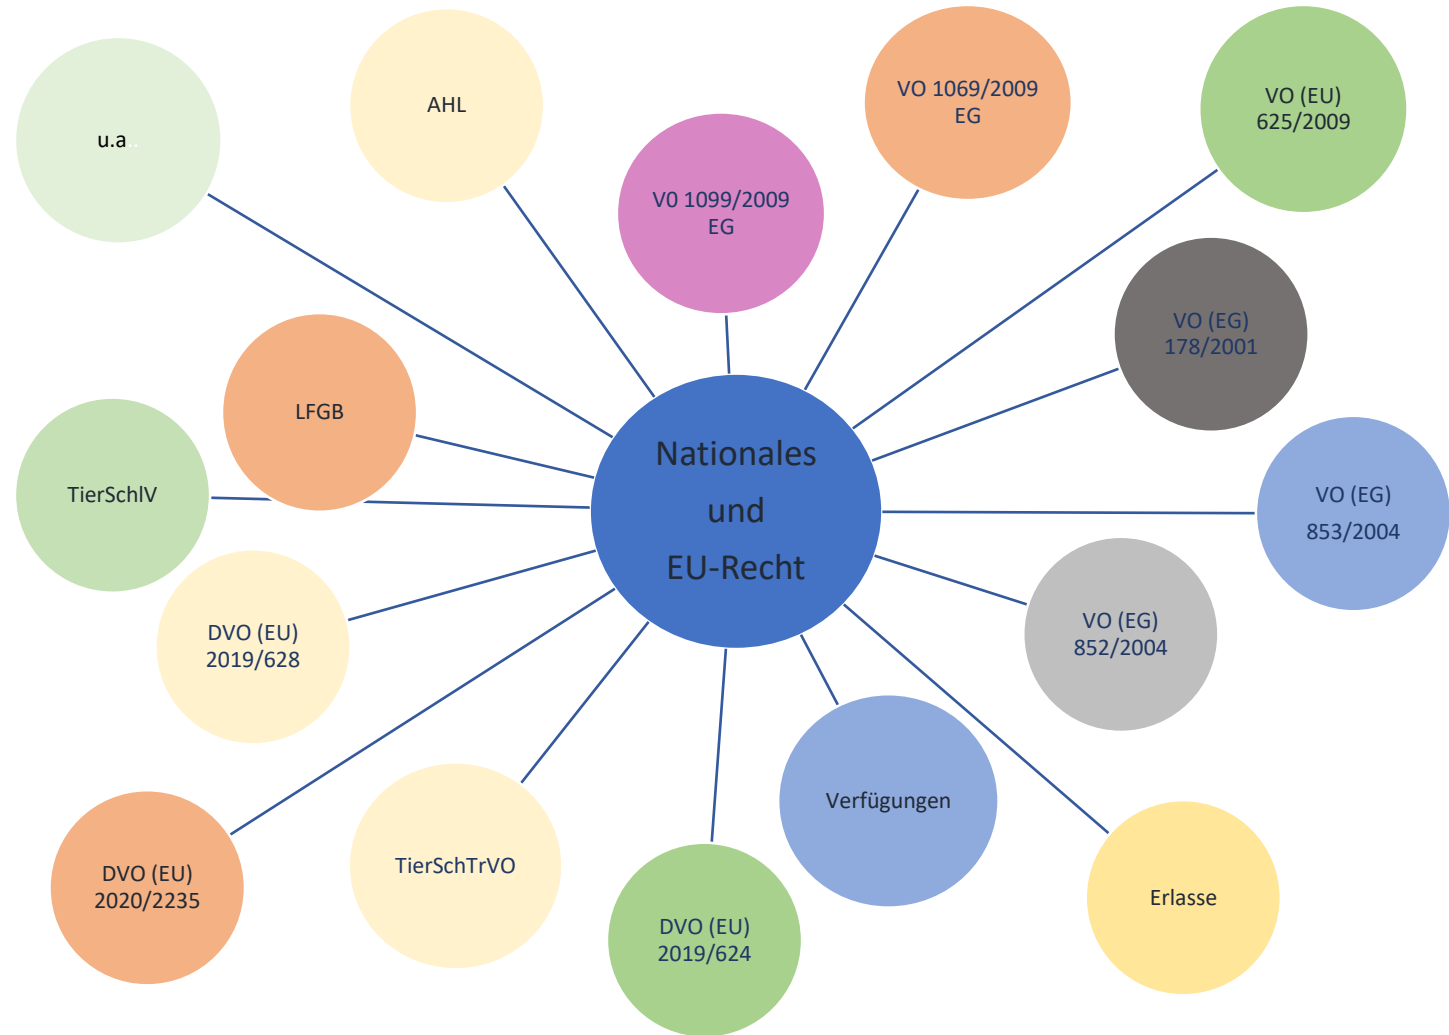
u.a..

AHL

V0 1099/2009
EG

VO 1069/2009
EG

VO (EU)
625/2009

VO (EG)
178/2001

LFGB

TierSchlV

Nationales
und
EU-Recht

VO (EG)
853/2004

DVO (EU)
2019/628

VO (EG)
852/2004

Verfügungen

DVO (EU)
2020/2235

TierSchTrVO

DVO (EU)
2019/624

Erlasse